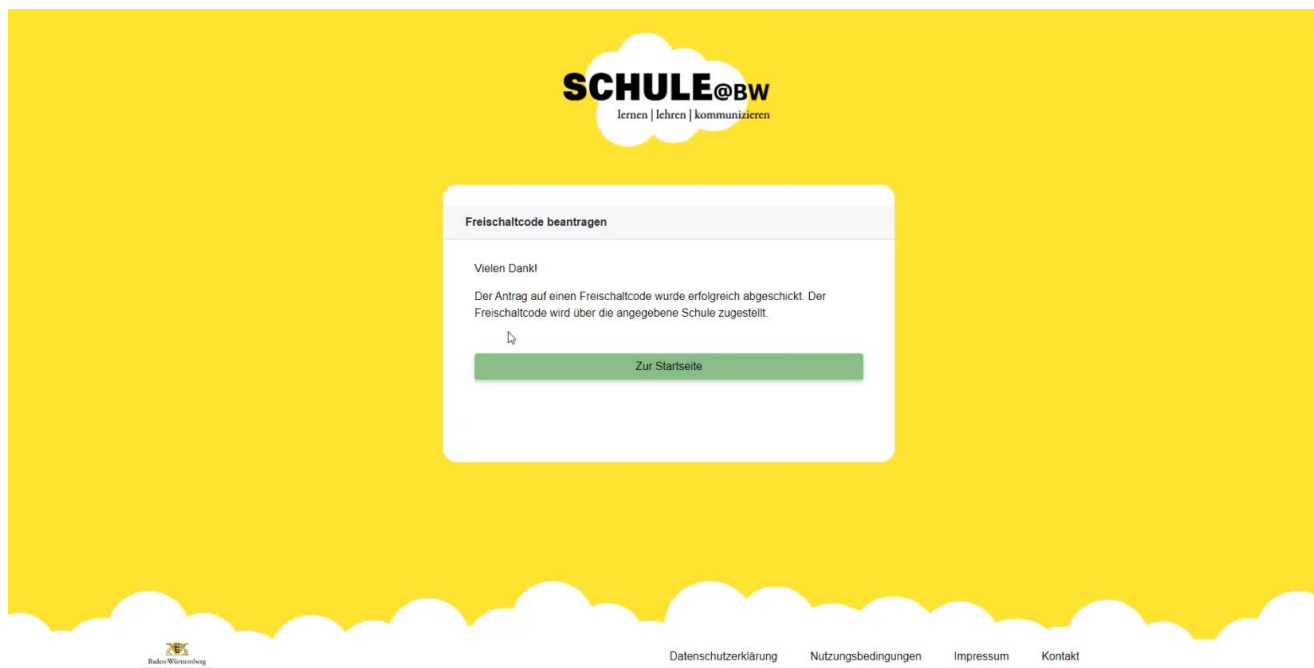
SCHULE@BW
lernen | lehren | kommunizieren

Freischaltcode beantragen

Vielen Dank!

Der Antrag auf einen Freischaltcode wurde erfolgreich abgeschickt. Der Freischaltcode wird über die angegebene Schule zugestellt.

Zur Startseite

Baden-Württemberg

Datenschutzerklärung Nutzungsbedingungen Impressum Kontakt